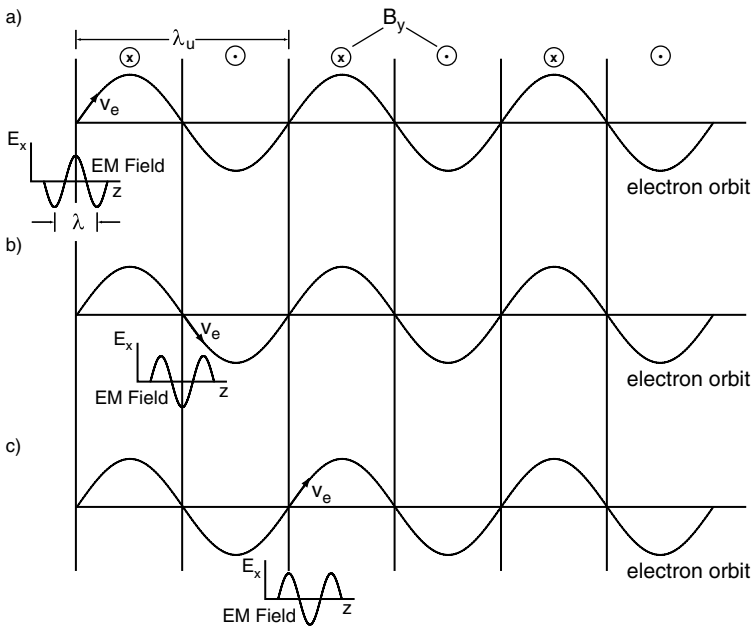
a)

$\lambda_u$

$B_y$

$\otimes$ $\odot$ $\otimes$ $\odot$ $\otimes$ $\odot$

$v_e$

$E_x$

EM Field

z

$\lambda$

electron orbit

b)

$v_e$

$E_x$

EM Field

z

electron orbit

c)

$v_e$

$E_x$

EM Field

z

electron orbit